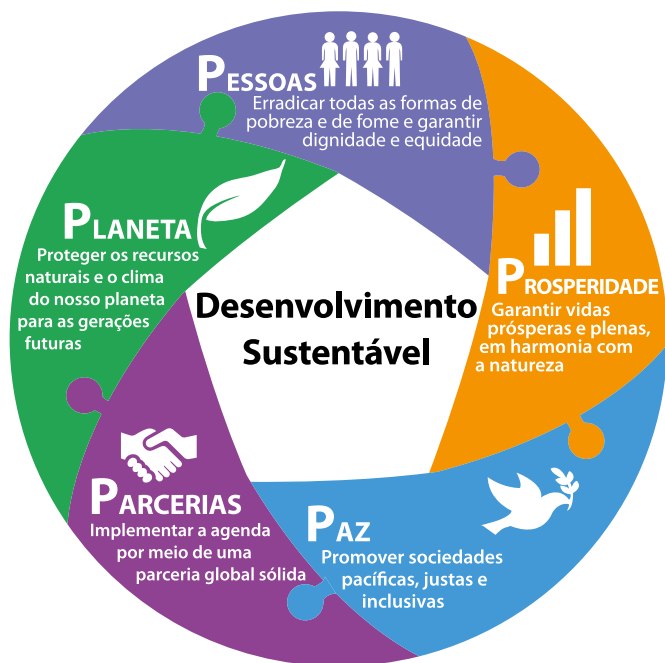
PESSOAS
Erradicar todas as formas de pobreza e de fome e garantir dignidade e equidade

PROSPERIDADE
Garantir vidas prósperas e plenas, em harmonia com a natureza

PAZ
Promover sociedades pacíficas, justas e inclusivas

PARCERIAS
Implementar a agenda por meio de uma parceria global sólida

PLANETA
Proteger os recursos naturais e o clima do nosso planeta para as gerações futuras

Desenvolvimento Sustentável